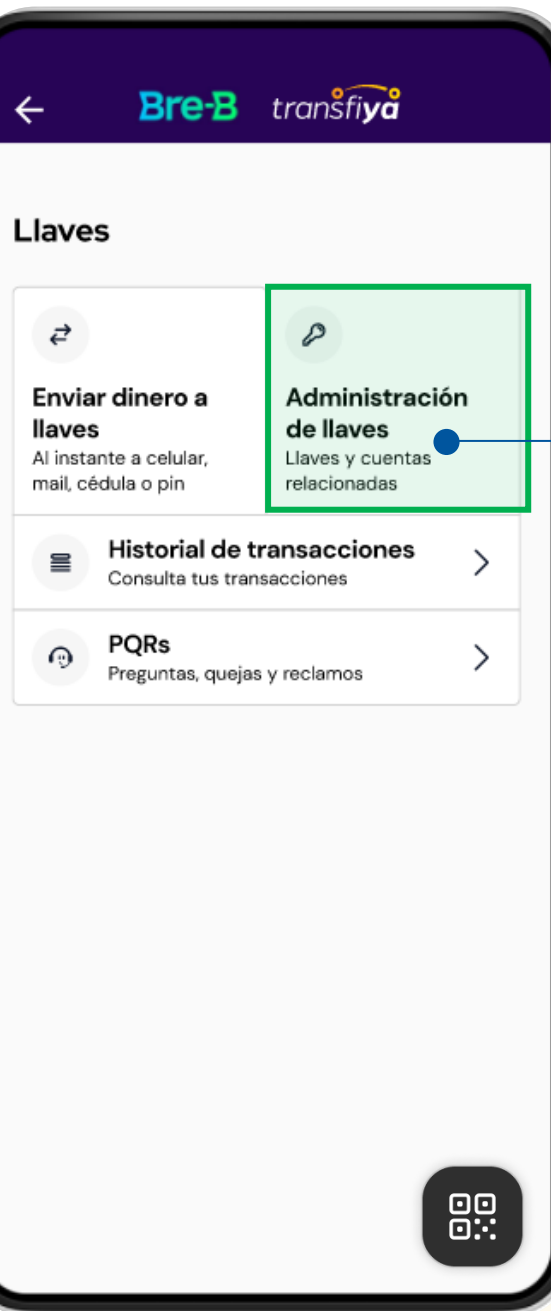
Bre-B transfiya

Llaves

Enviar dinero a llaves
Al instante a celular, mail, cédula o pin

Administración de llaves
Llaves y cuentas relacionadas

Historial de transacciones
Consulta tus transacciones

PQRs
Preguntas, quejas y reclamos